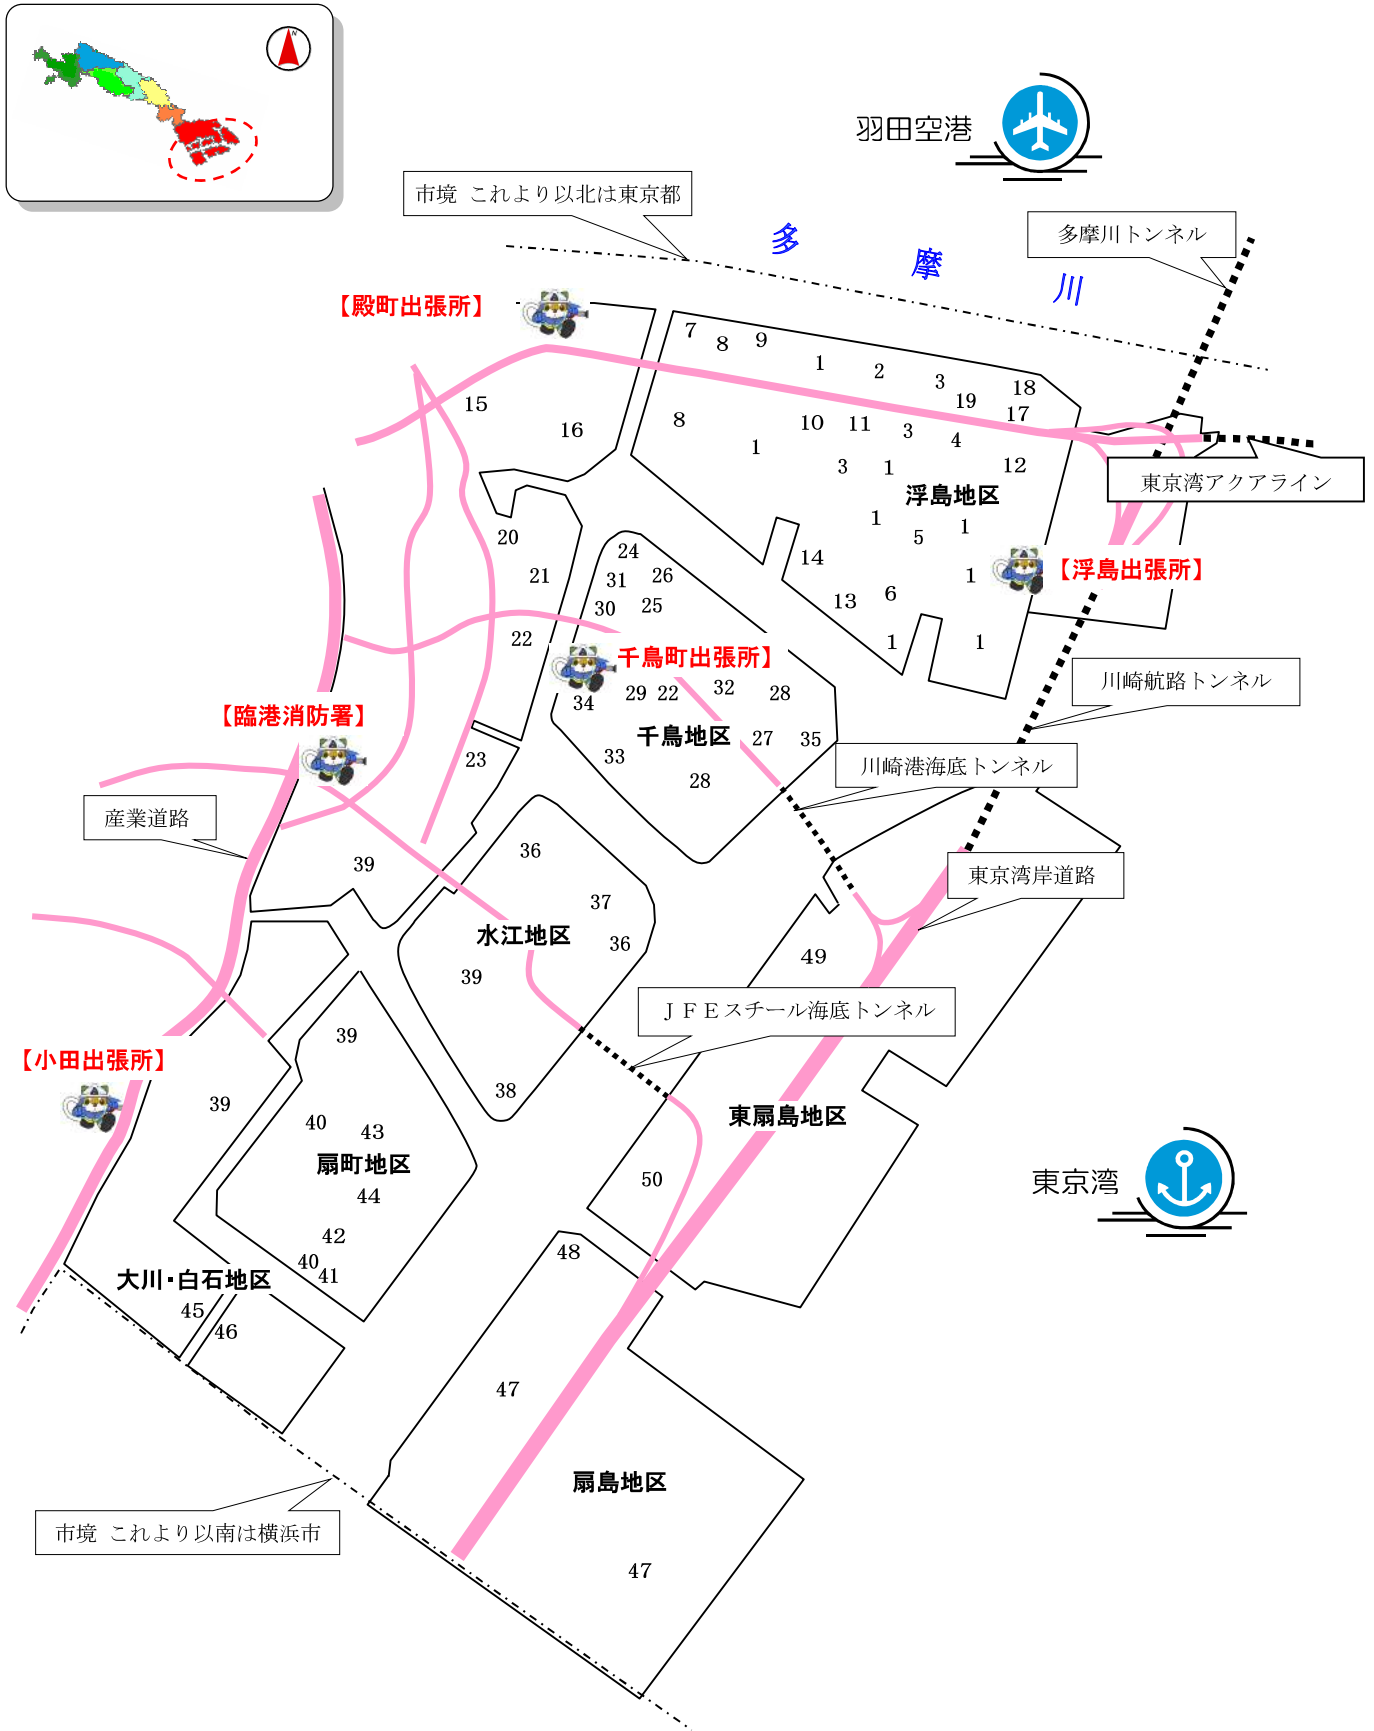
N

羽田空港

市境　これより以北は東京都

多　摩　川

多摩川トンネル

【殿町出張所】

7 8 9 1 2 3 18 19 17

15 16 8 10 11 3 4 1 12 3 1

東京湾アクアライン

浮島地区

20 21 14 1 5 1

【浮島出張所】

24 31 26 30 25 13 6 1

22 1 1

【千鳥町出張所】

川崎航路トンネル

【臨港消防署】

29 22 32 28 34

千鳥地区 27 35

23 33 28

川崎港海底トンネル

産業道路

36

39

37

東京湾岸道路

水江地区 36

39

49

ＪＦＥスチール海底トンネル

39

【小田出張所】

38

39

東扇島地区

40 43

扇町地区

44

50

東京湾

42

40 41

48

大川・白石地区

45 46

47

扇島地区

市境　これより以南は横浜市

47